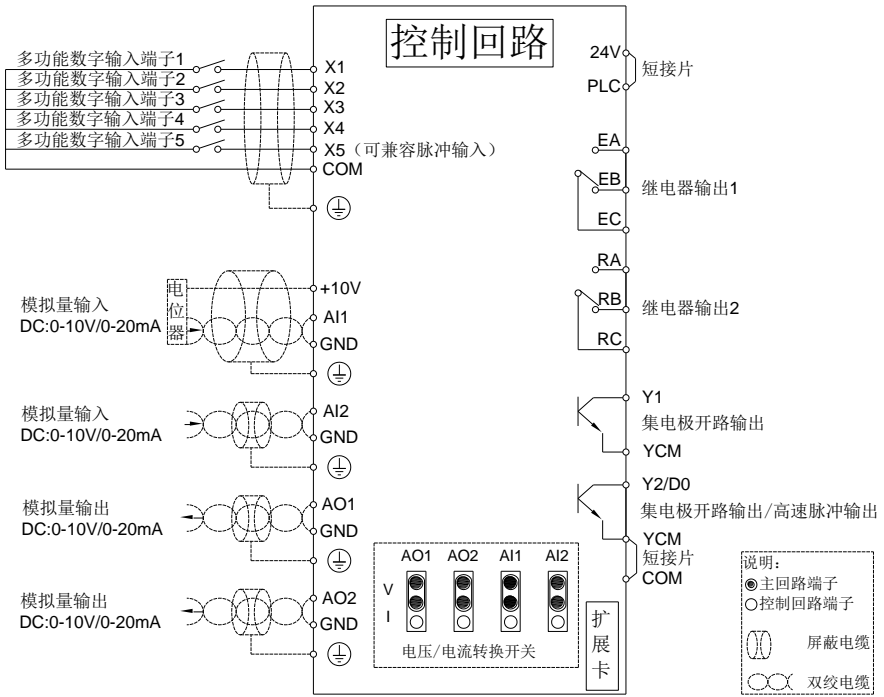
控制回路

多功能数字输入端子1
多功能数字输入端子2
多功能数字输入端子3
多功能数字输入端子4
多功能数字输入端子5

X1
X2
X3
X4
X5（可兼容脉冲输入）
COM

24V
PLC
短接片

EA
EB
继电器输出1
EC

RA
RB
继电器输出2
RC

模拟量输入
DC:0-10V/0-20mA
电位器
+10V
AI1
GND

模拟量输入
DC:0-10V/0-20mA
AI2
GND

Y1
集电极开路输出
YCM

Y2/D0
集电极开路输出/高速脉冲输出
YCM
短接片
COM

模拟量输出
DC:0-10V/0-20mA
AO1
GND

模拟量输出
DC:0-10V/0-20mA
AO2
GND

AO1 AO2 AI1 AI2
V
I
电压/电流转换开关

扩展卡

说明：
◉主回路端子
○控制回路端子
屏蔽电缆
双绞电缆